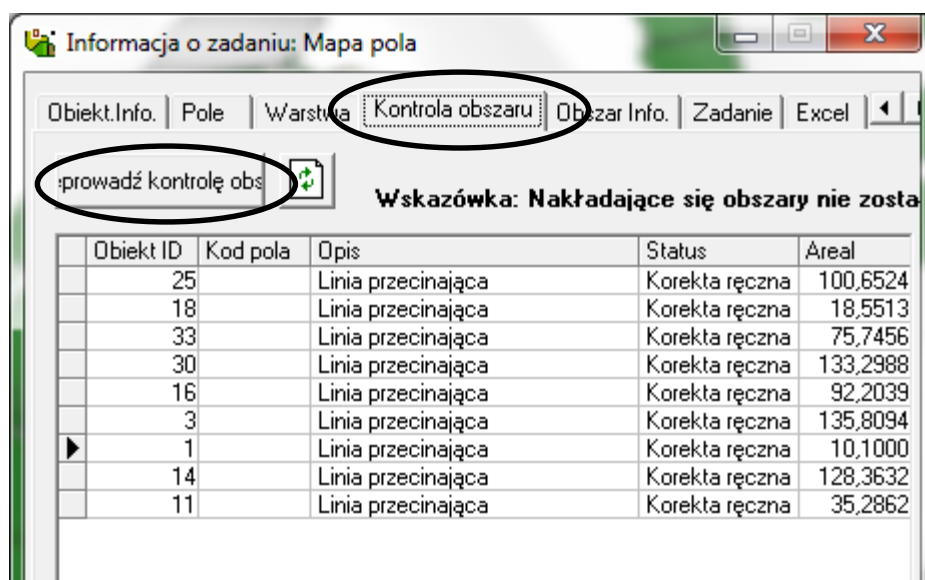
Informacja o zadaniu: Mapa pola

Obiekt.Info. | Pole | Warstwa | Kontrola obszaru | Obszar Info. | Zadanie | Excel

:prowadź kontrolę obs

Wskazówka: Nakładające się obszary nie zosta

| | Obiekt ID | Kod pola | Opis | Status | Areal |
|---|---|---|---|---|---|
| | 25 | | Linia przecinająca | Korekta ręczna | 100,6524 |
| | 18 | | Linia przecinająca | Korekta ręczna | 18,5513 |
| | 33 | | Linia przecinająca | Korekta ręczna | 75,7456 |
| | 30 | | Linia przecinająca | Korekta ręczna | 133,2988 |
| | 16 | | Linia przecinająca | Korekta ręczna | 92,2039 |
| | 3 | | Linia przecinająca | Korekta ręczna | 135,8094 |
| ▶ | 1 | | Linia przecinająca | Korekta ręczna | 10,1000 |
| | 14 | | Linia przecinająca | Korekta ręczna | 128,3632 |
| | 11 | | Linia przecinająca | Korekta ręczna | 35,2862 |